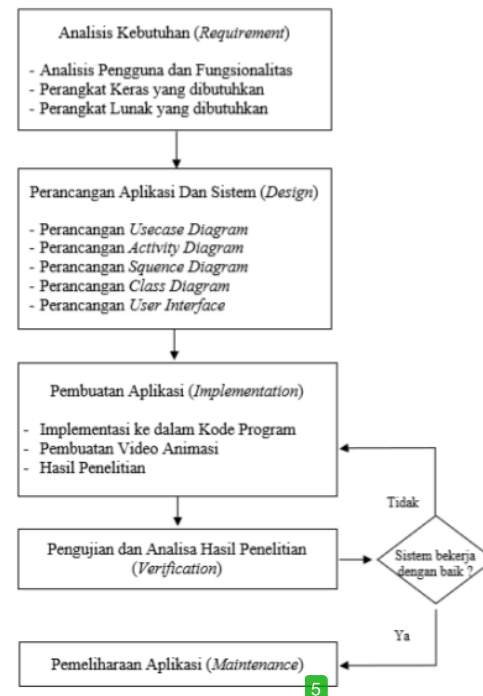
Analisis Kebutuhan (Requirement)

- Analisis Pengguna dan Fungsionalitas
- Perangkat Keras yang dibutuhkan
- Perangkat Lunak yang dibutuhkan

Perancangan Aplikasi Dan Sistem (Design)

- Perancangan Usecase Diagram
- Perancangan Activity Diagram
- Perancangan Squence Diagram
- Perancangan Class Diagram
- Perancangan User Interface

Pembuatan Aplikasi (Implementation)

- Implementasi ke dalam Kode Program
- Pembuatan Video Animasi
- Hasil Penelitian

Tidak

Pengujian dan Analisa Hasil Penelitian (Verification)

Sistem bekerja dengan baik ?

Ya

Pemeliharaan Aplikasi (Maintenance)

5